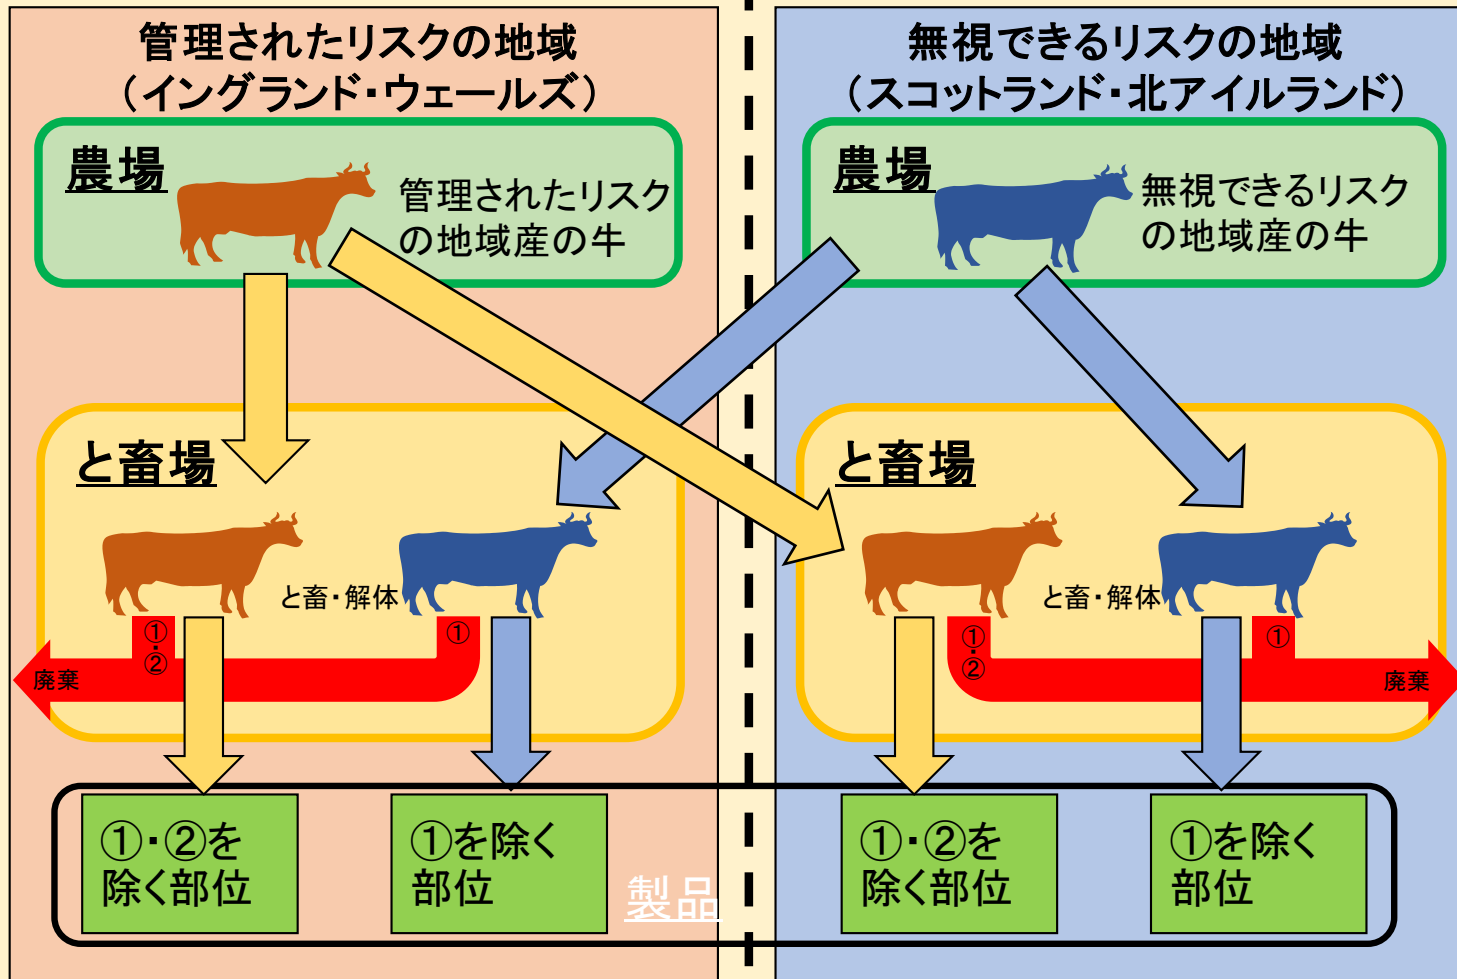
管理されたリスクの地域
（イングランド・ウェールズ）

農場
管理されたリスクの地域産の牛

と畜場
と畜・解体
①・②
①
廃棄

①・②を除く部位
①を除く部位

製品

無視できるリスクの地域
（スコットランド・北アイルランド）

農場
無視できるリスクの地域産の牛

と畜場
と畜・解体
①・②
①
廃棄

①・②を除く部位
①を除く部位